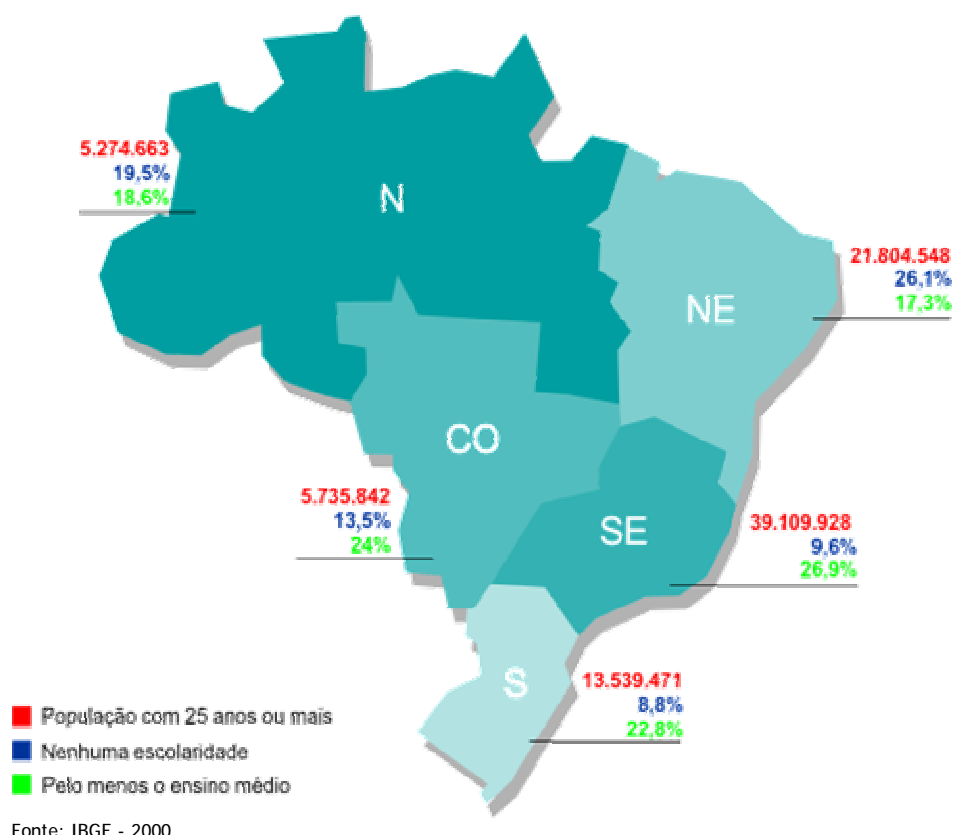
5.274.663
19,5%
18,6%

N

21.804.548
26,1%
17,3%

NE

CO

5.735.842
13,5%
24%

SE

39.109.928
9,6%
26,9%

S

13.539.471
8,8%
22,8%

População com 25 anos ou mais
Nenhuma escolaridade
Pelo menos o ensino médio

Fonte: IBGE - 2000